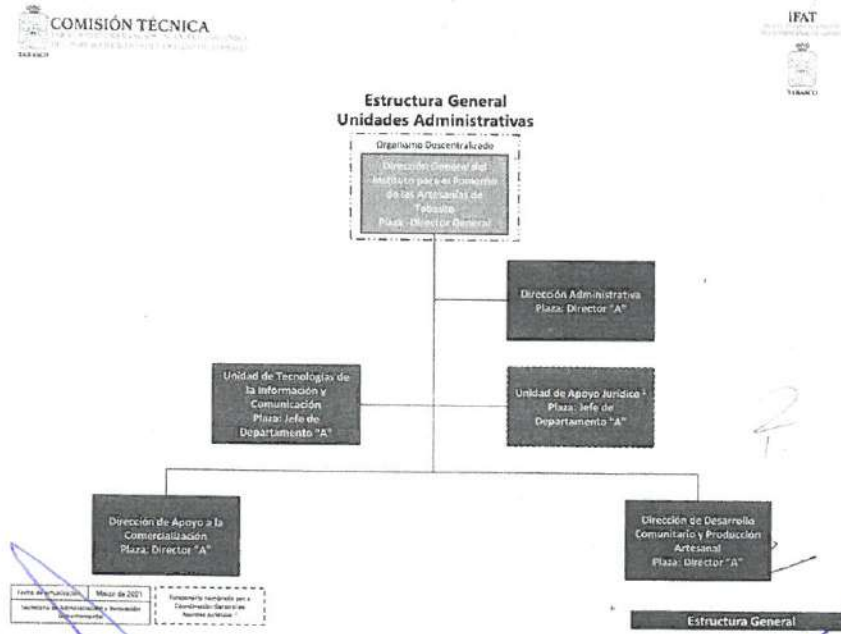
COMISIÓN TÉCNICA

TABASCO

IFAT

TABASCO

Estructura General
Unidades Administrativas

Organismo Descentralizado

Dirección General del Instituto para el Fomento de las Artesanías de Tabasco
Plaza: Director General

Dirección Administrativa
Plaza: Director "A"

Unidad de Tecnologías de la Información y Comunicación
Plaza: Jefe de Departamento "A"

Unidad de Apoyo Jurídico
Plaza: Jefe de Departamento "A"

Dirección de Apoyo a la Comercialización
Plaza: Director "A"

Dirección de Desarrollo Comunitario y Producción Artesanal
Plaza: Director "A"

| Fecha de actualización | Mayo de 2021 |
|---|---|
| Secretaría de Administración e Innovación Gubernamental | |

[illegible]

Estructura General